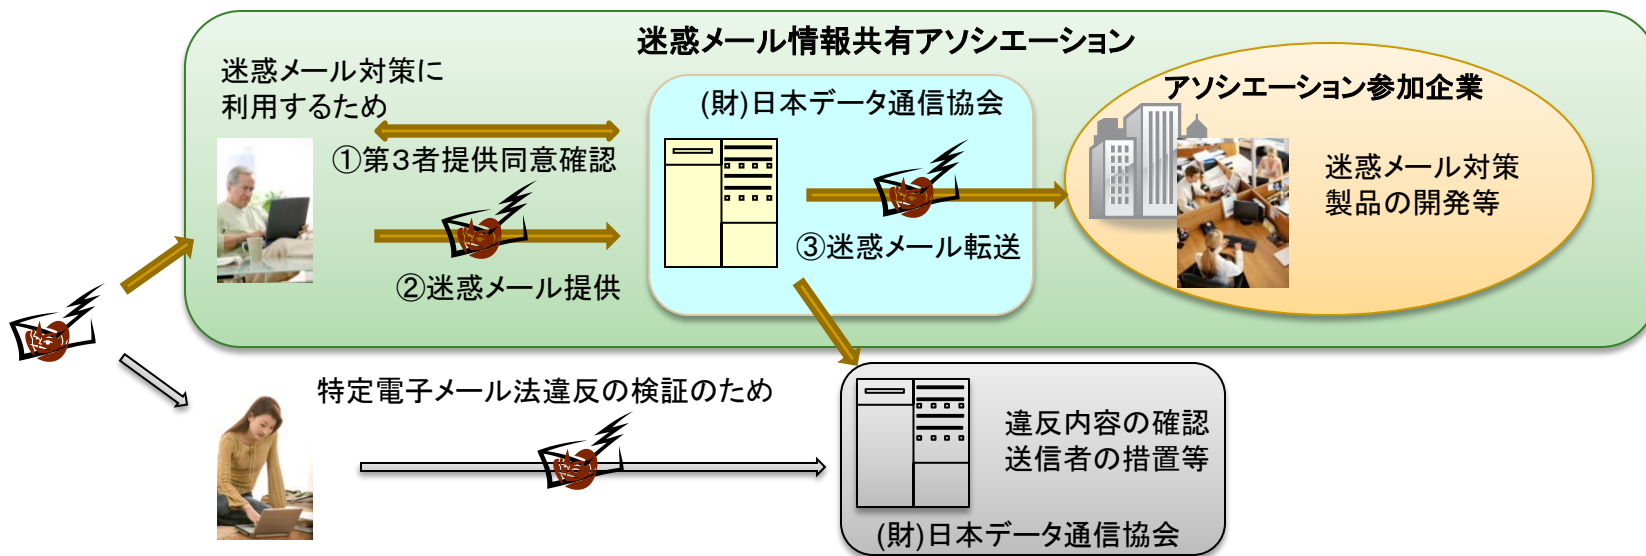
迷惑メール情報共有アソシエーション

迷惑メール対策に利用するため

①第3者提供同意確認

②迷惑メール提供

(財)日本データ通信協会

③迷惑メール転送

アソシエーション参加企業

迷惑メール対策製品の開発等

特定電子メール法違反の検証のため

違反内容の確認
送信者の措置等

(財)日本データ通信協会